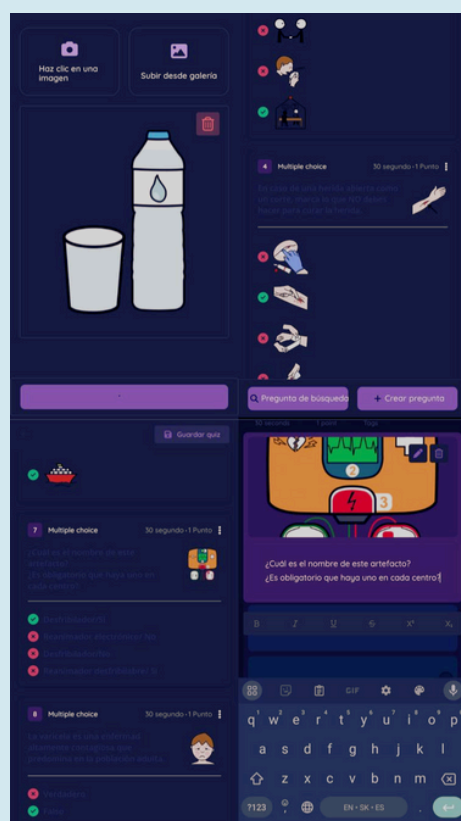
Haz clic en una imagen

Subir desde galería

4 Multiple choice

30 segundo · 1 Punto

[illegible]

Pregunta de búsqueda

Crear pregunta

Guardar quiz

7 Multiple choice

30 segundo · 1 Punto

¿Cuál es el nombre de este artefacto? ¿Es obligatorio que haya uno en cada centro?

Desfibrilador

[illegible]

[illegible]

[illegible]

8 Multiple choice

30 segundo · 1 Punto

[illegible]

Verdadero

Falso

30 segundo

1 punto

2

3

¿Cuál es el nombre de este artefacto?
¿Es obligatorio que haya uno en cada centro?

B I U S x² X₂

GIF

q w e r t y u i o p
a s d f g h j k l
z x c v b n m

?123

EN · SK · ES